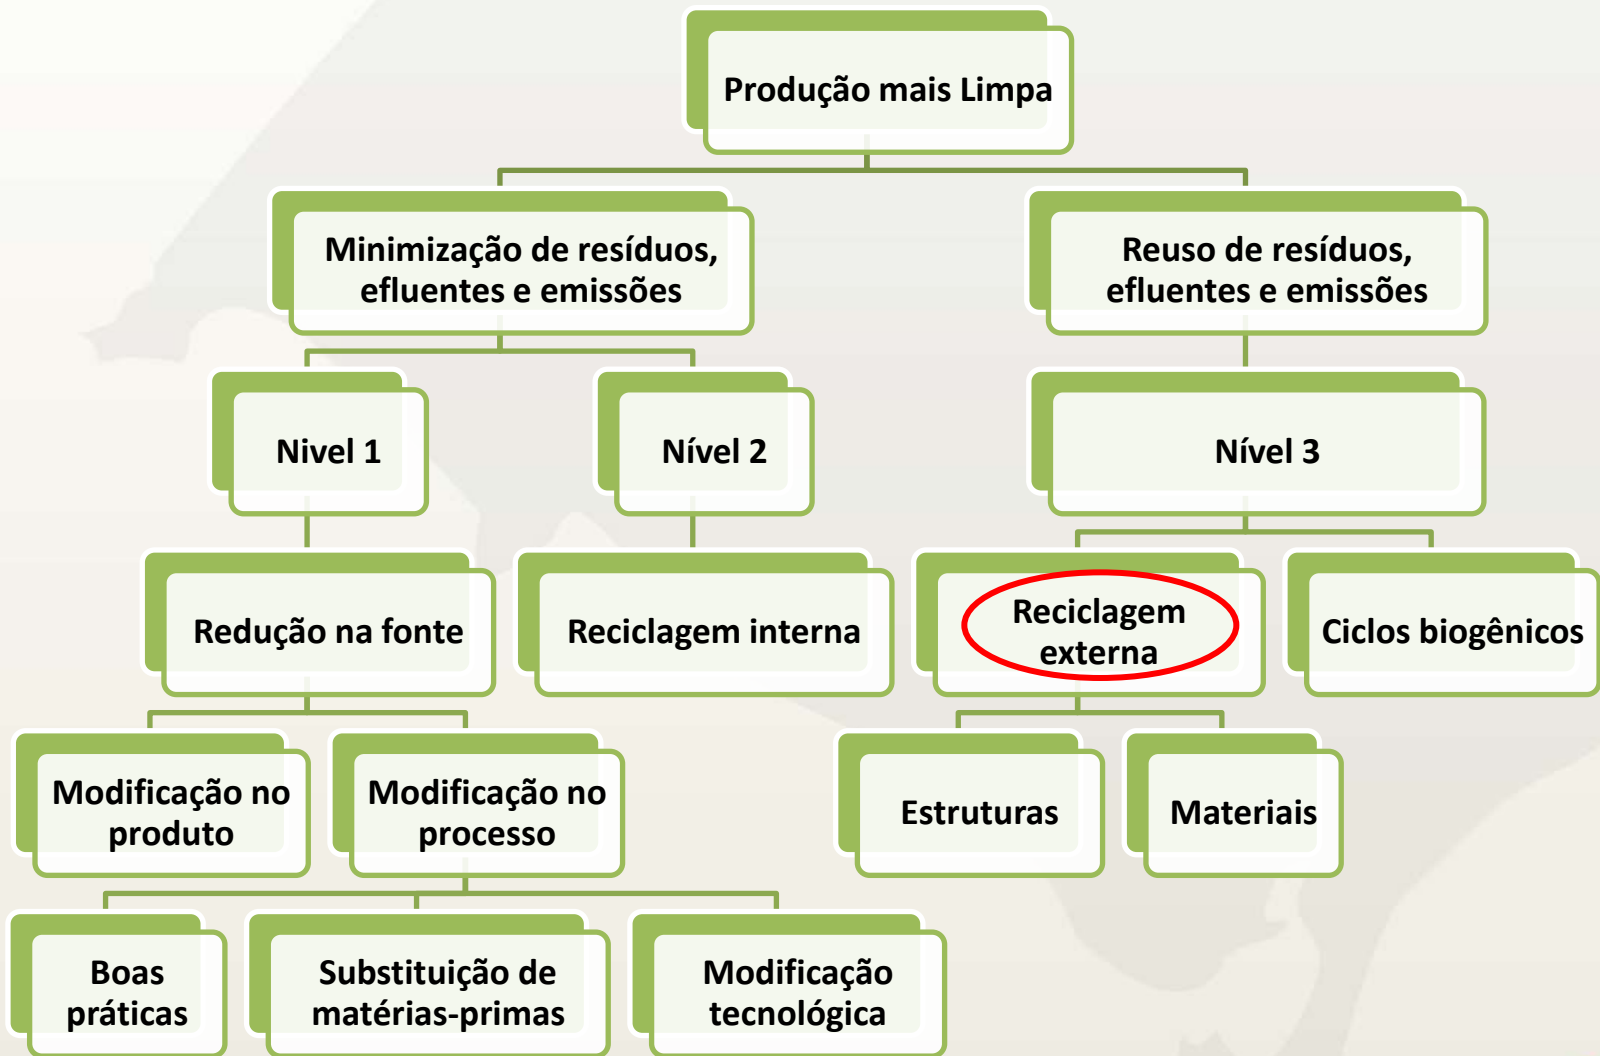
Produção mais Limpa

Minimização de resíduos, efluentes e emissões

Reuso de resíduos, efluentes e emissões

Nivel 1

Nível 2

Nível 3

Redução na fonte

Reciclagem interna

Reciclagem externa

Ciclos biogênicos

Modificação no produto

Modificação no processo

Estruturas

Materiais

Boas práticas

Substituição de matérias-primas

Modificação tecnológica